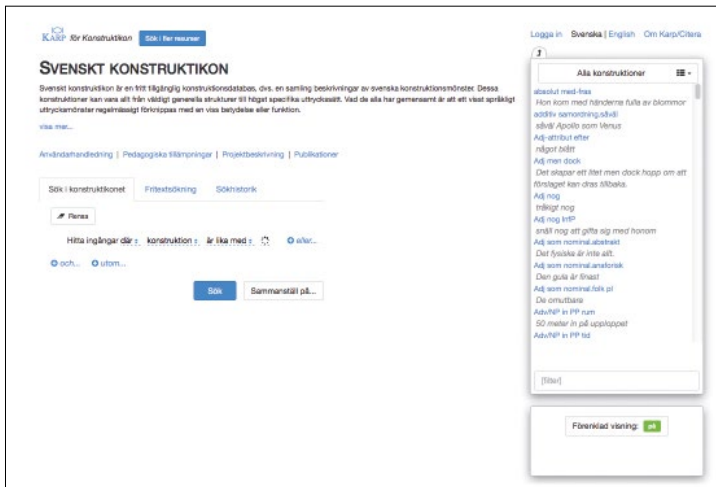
Karp för Konstruktikon Sök i fler resurser

Logga in Svenska | English Om Karp/Citera

SVENSKT KONSTRUKTIKON

Svenskt konstruktikon är en fritt tillgänglig konstruktionsdatabas, dvs. en samling beskrivningar av svenska konstruktionsmönster. Dessa konstruktioner kan vara allt från väldigt generella strukturer till högst specifika uttryckssätt. Vad de alla har gemensamt är att ett visst språkligt uttryckamönster regelmässigt förknippas med en viss betydelse eller funktion.

visa mer...

Användarhandledning | Pedagogiska tillämpningar | Projektbeskrivning | Publikationer

Sök i konstruktikonet Fritextsökning Sökhistorik

Rensa

Hitta ingångar där konstruktion är lika med eller...

och... utom...

Sök Sammanställ på...

Alla konstruktioner

absolut med-fras
Hon kom med händerna fulla av blommor
additiv samordning.såväl
såväl Apollo som Venus
Adj-attribut efter
något blått
Adj men dock
Det skapar ett litet men dock hopp om att förslaget kan dras tillbaka.
Adj nog
tråkigt nog
Adj nog InfP
snäll nog att gifta sig med honom
Adj som nominal.abstrakt
Det fysiska är inte allt.
Adj som nominal.anaforisk
Den gula är finast
Adj som nominal.folk pl
De omuttbara
Adv/NP in PP rum
50 meter in på upploppet
Adv/NP in PP tid

[filter]

Förenklad visning: på